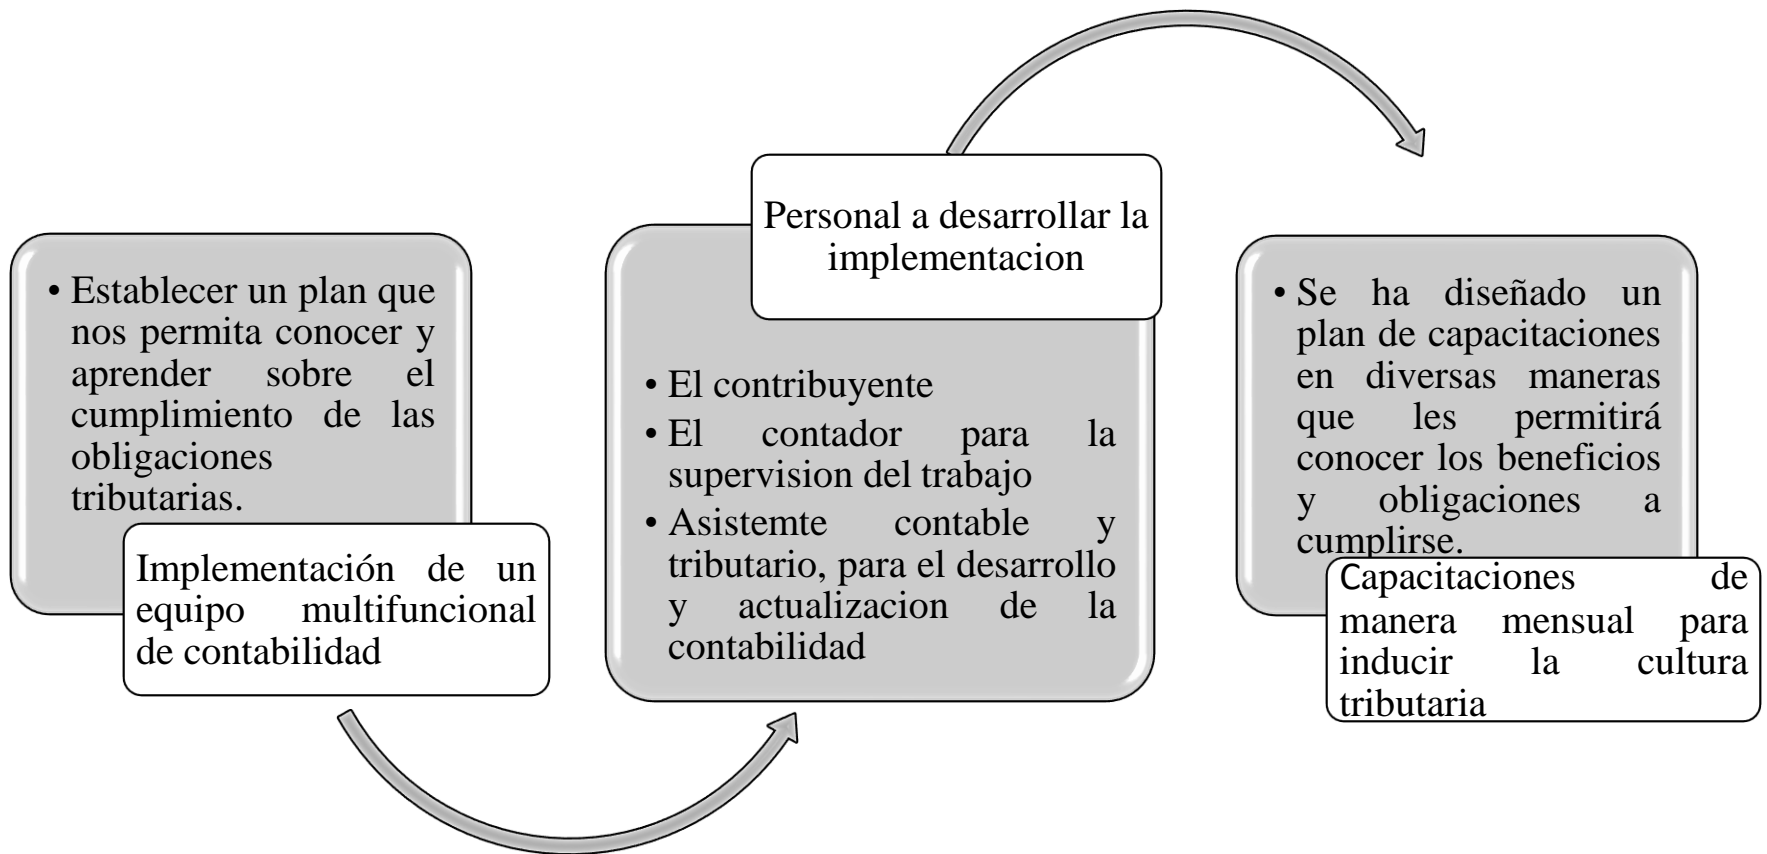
• Establecer un plan que nos permita conocer y aprender sobre el cumplimiento de las obligaciones tributarias.

Implementación de un equipo multifuncional de contabilidad

Personal a desarrollar la implementacion

• El contribuyente
• El contador para la supervision del trabajo
• Asistemte contable y tributario, para el desarrollo y actualizacion de la contabilidad

• Se ha diseñado un plan de capacitaciones en diversas maneras que les permitirá conocer los beneficios y obligaciones a cumplirse.

Capacitaciones de manera mensual para inducir la cultura tributaria